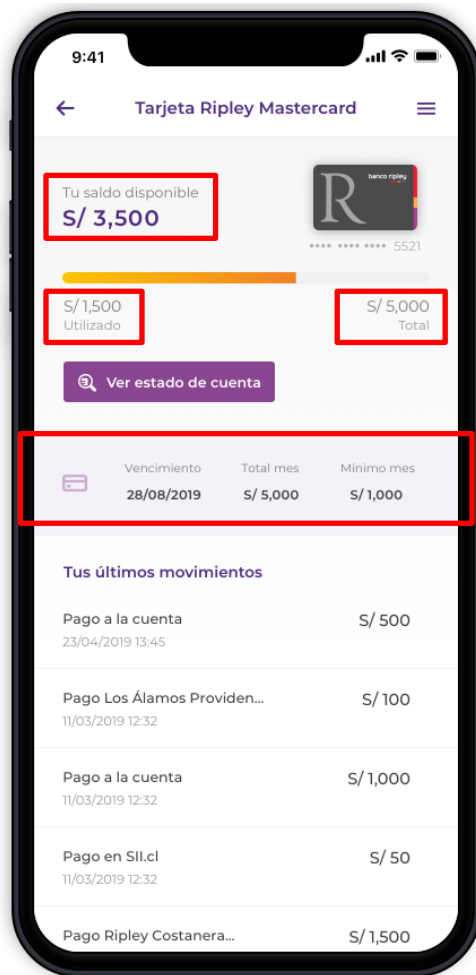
9:41

Tarjeta Ripley Mastercard

Tu saldo disponible
S/ 3,500

banco ripley
R
•••• •••• •••• 5521

S/ 1,500
Utilizado

S/ 5,000
Total

Ver estado de cuenta

| Vencimiento | Total mes | Mínimo mes |
|---|---|---|
| 28/08/2019 | S/ 5,000 | S/ 1,000 |

Tus últimos movimientos

Pago a la cuenta
23/04/2019 13:45
S/ 500

Pago Los Álamos Providen...
11/03/2019 12:32
S/ 100

Pago a la cuenta
11/03/2019 12:32
S/ 1,000

Pago en SII.cl
11/03/2019 12:32
S/ 50

Pago Ripley Costanera...
S/ 1,500